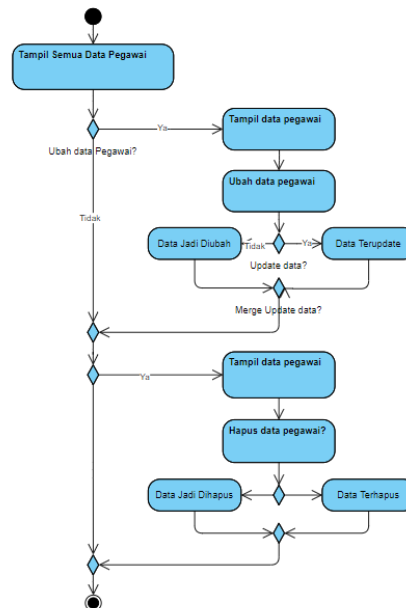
Tampil Semua Data Pegawai

Ya

Ubah data Pegawai?

Tampil data pegawai

Ubah data pegawai

Tidak

Data Jadi Diubah

Tidak

Ya

Data Terupdate

Update data?

Merge Update data?

Ya

Tampil data pegawai

Hapus data pegawai?

Data Jadi Dihapus

Data Terhapus